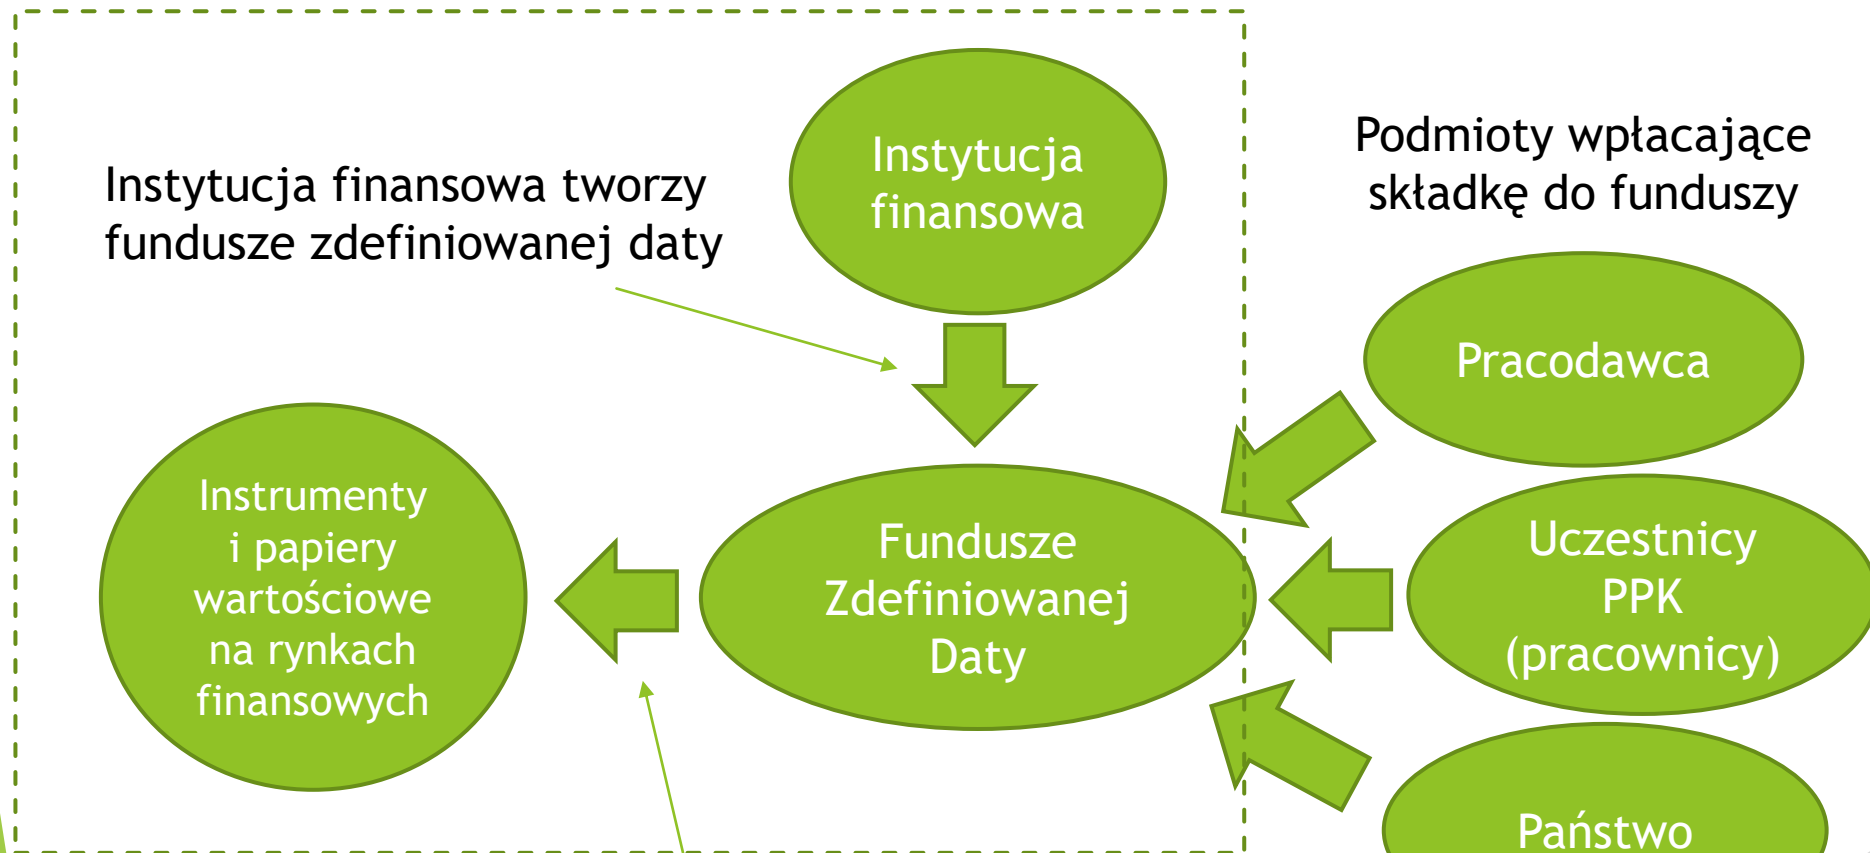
Instytucja finansowa tworzy fundusze zdefiniowanej daty

Instytucja finansowa

Podmioty wpłacające składkę do funduszy

Pracodawca

Instrumenty i papiery wartościowe na rynkach finansowych

Fundusze Zdefiniowanej Daty

Uczestnicy PPK (pracownicy)

Państwo